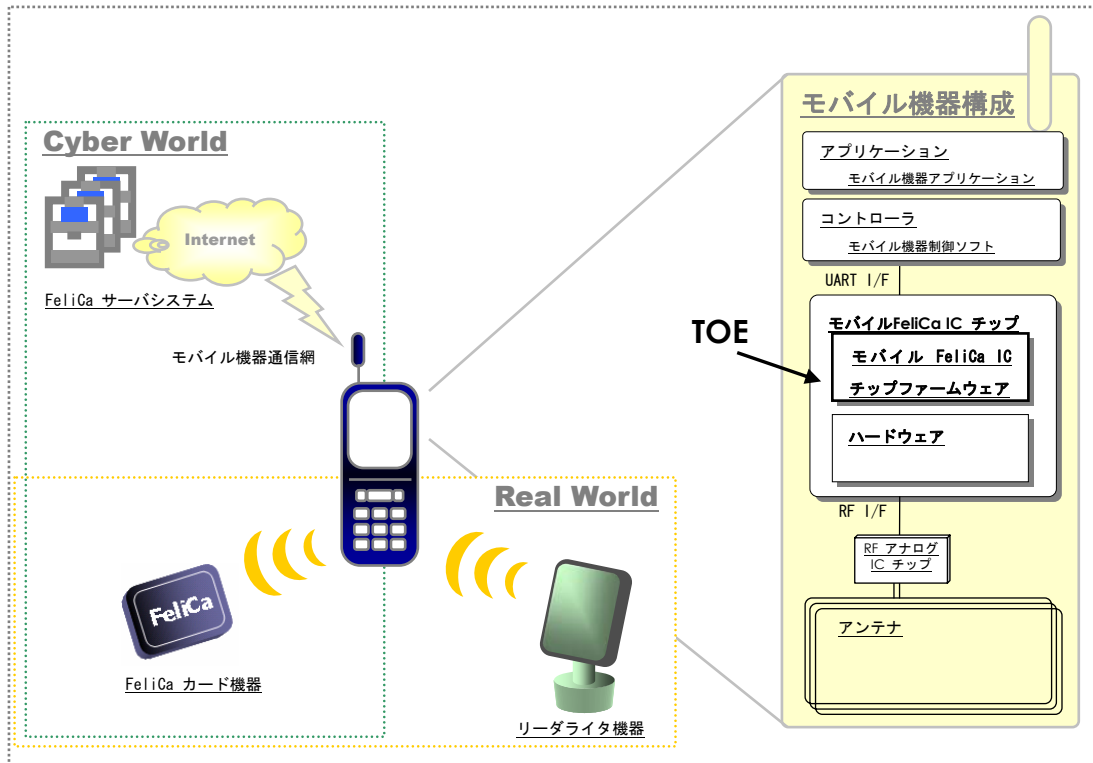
Cyber World

Internet

FeliCa サーバシステム

モバイル機器通信網

Real World

FeliCa

FeliCa カード機器

リーダライタ機器

モバイル機器構成

アプリケーション
モバイル機器アプリケーション

コントローラ
モバイル機器制御ソフト

UART I/F

TOE

モバイルFeliCa IC チップ

モバイル FeliCa IC チップファームウェア

ハードウェア

RF I/F

RF アナログ IC チップ

アンテナ